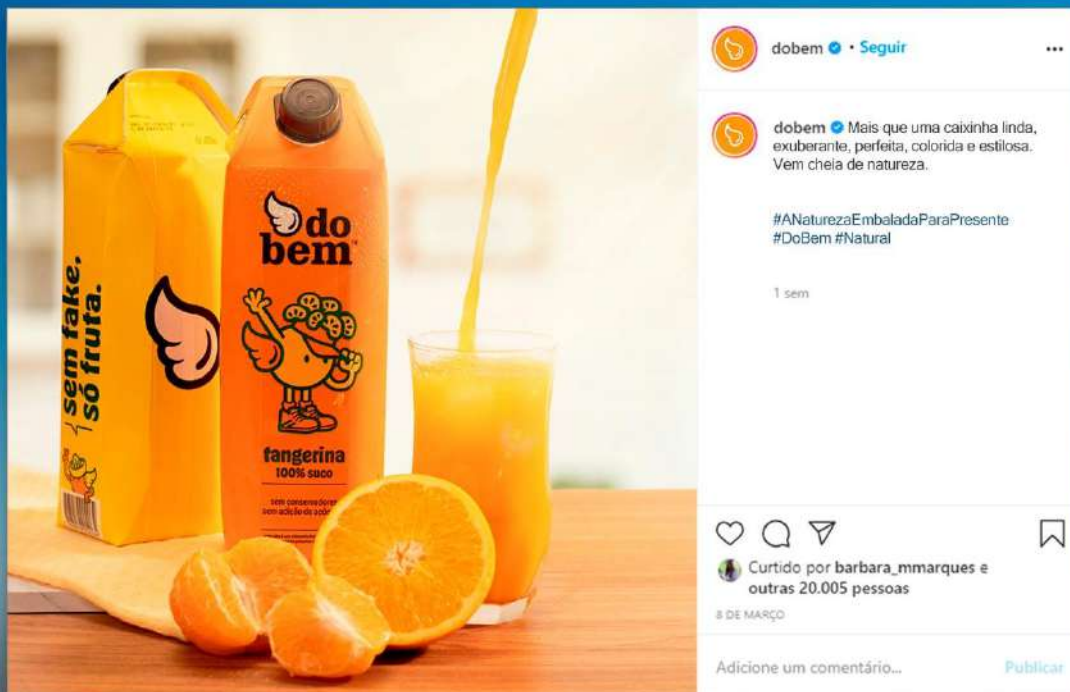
sem fake, só fruta.

do bem

fangerina
100% suco

sem conservantes
sem adição de açúcar

dobem • Seguir

dobem Mais que uma caixinha linda, exuberante, perfeita, colorida e estilosa. Vem cheia de natureza.

#ANaturezaEmbaladaParaPresente #DoBem #Natural

1 sem

Curtido por barbara_mmarques e outras 20.005 pessoas

8 DE MARÇO

Adicione um comentário...

Publicar